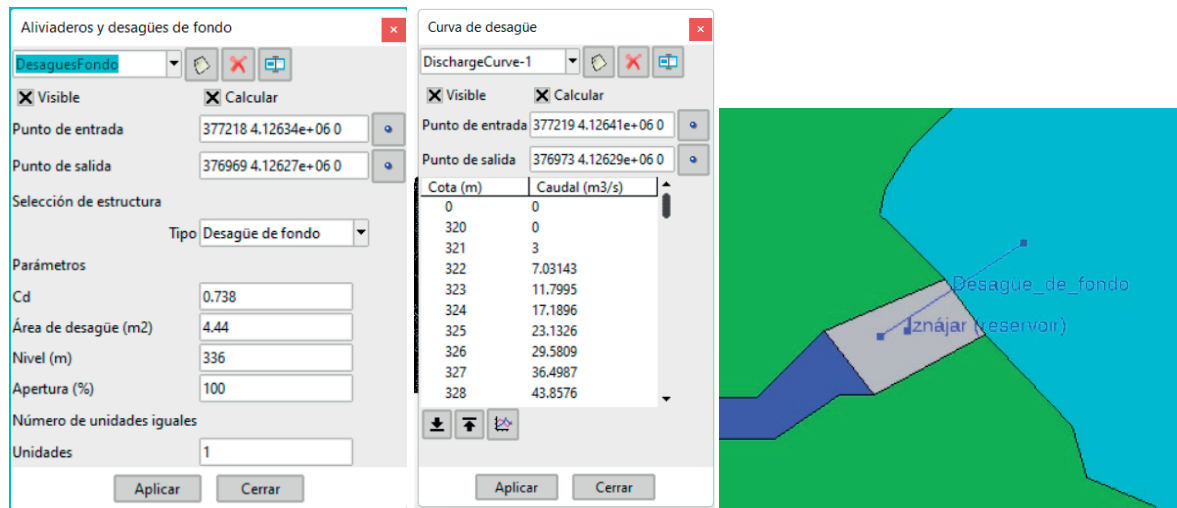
Aliviaderos y desagües de fondo

DesaguesFondo

Visible
Calcular

Punto de entrada 377218 4.12634e+06 0

Punto de salida 376969 4.12627e+06 0

Selección de estructura

Tipo Desagüe de fondo

Parámetros

Cd 0.738

Área de desagüe (m2) 4.44

Nivel (m) 336

Apertura (%) 100

Número de unidades iguales

Unidades 1

Aplicar Cerrar

Curva de desagüe

DischargeCurve-1

Visible
Calcular

Punto de entrada 377219 4.12641e+06 0

Punto de salida 376973 4.12629e+06 0

| Cota (m) | Caudal (m3/s) |
|---|---|
| 0 | 0 |
| 320 | 0 |
| 321 | 3 |
| 322 | 7.03143 |
| 323 | 11.7995 |
| 324 | 17.1896 |
| 325 | 23.1326 |
| 326 | 29.5809 |
| 327 | 36.4987 |
| 328 | 43.8576 |

Aplicar Cerrar

Desague_de_fondo
Iznájar (reservoir)